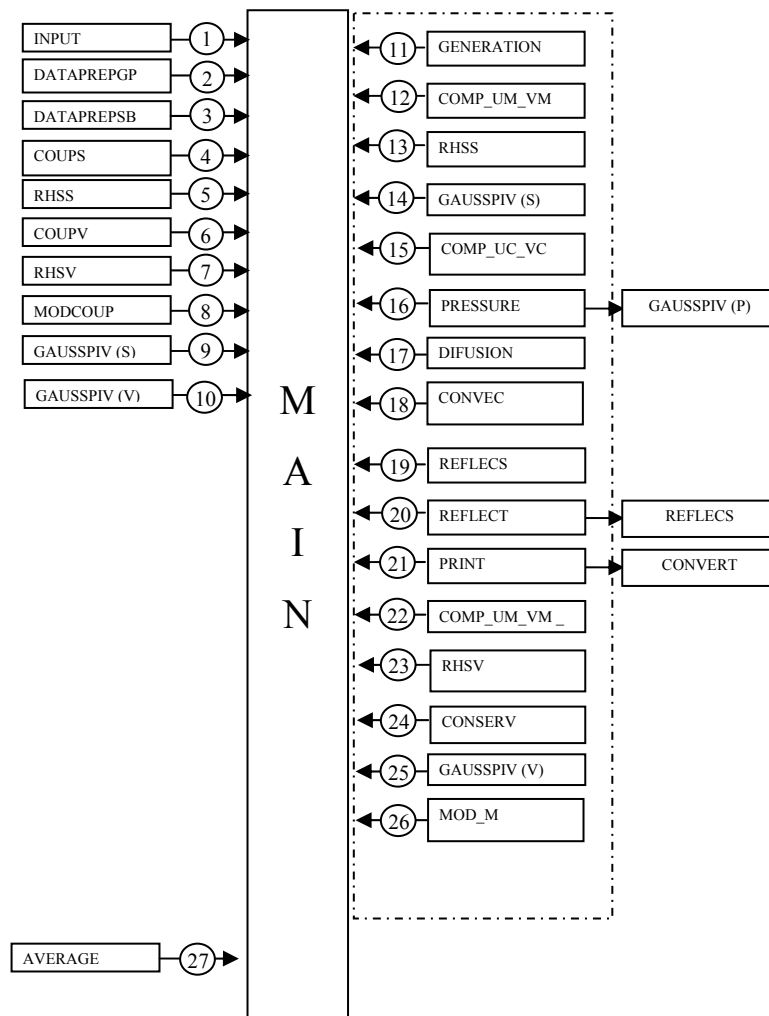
INPUT
1
DATAPREPGP
2
DATAPREPSB
3
COUPS
4
RHSS
5
COUPV
6
RHSV
7
MODCOUP
8
GAUSSPIV (S)
9
GAUSSPIV (V)
10

M
A
I
N

11
GENERATION
12
COMP_UM_VM
13
RHSS
14
GAUSSPIV (S)
15
COMP_UC_VC
16
PRESSURE
GAUSSPIV (P)
17
DIFUSION
18
CONVEC
19
REFLECS
20
REFLECT
REFLECS
21
PRINT
CONVERT
22
COMP_UM_VM _
23
RHSV
24
CONSERV
25
GAUSSPIV (V)
26
MOD_M

AVERAGE
27